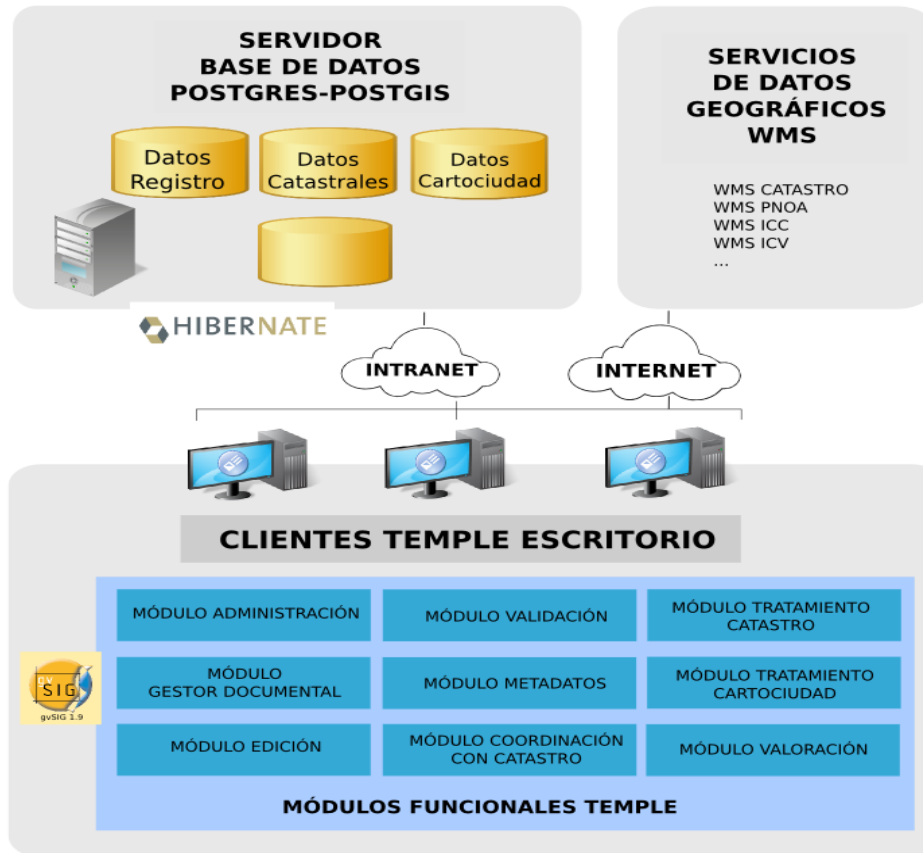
SERVIDOR
BASE DE DATOS
POSTGRES-POSTGIS

Datos Registro

Datos Catastrales

Datos Cartociudad

HIBERNATE

SERVICIOS
DE DATOS
GEOGRÁFICOS
WMS

WMS CATASTRO
WMS PNOA
WMS ICC
WMS ICV
...

INTRANET

INTERNET

CLIENTES TEMPLE ESCRITORIO

gv SIG
gvSIG 1.9

| MÓDULO ADMINISTRACIÓN | MÓDULO VALIDACIÓN | MÓDULO TRATAMIENTO CATASTRO |
|---|---|---|
| MÓDULO GESTOR DOCUMENTAL | MÓDULO METADATOS | MÓDULO TRATAMIENTO CARTOCIUDAD |
| MÓDULO EDICIÓN | MÓDULO COORDINACIÓN CON CATASTRO | MÓDULO VALORACIÓN |

MÓDULOS FUNCIONALES TEMPLE